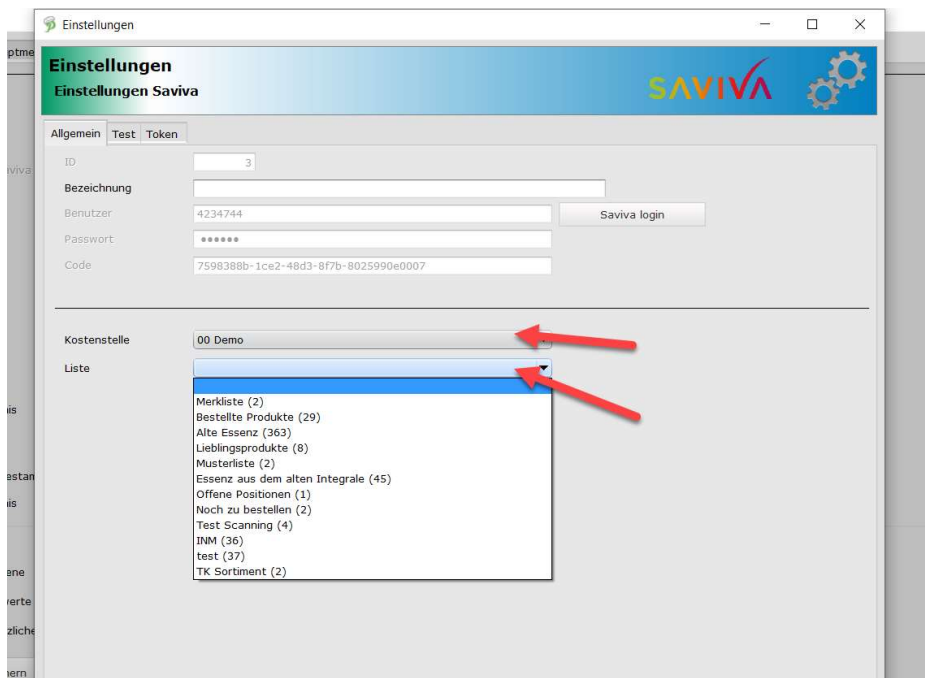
Einstellungen

Einstellungen
Einstellungen Saviva

SAVIVA

Allgemein Test Token

ID 3
Bezeichnung
Benutzer 4234744
Saviva login
Passwort ••••••
Code 7598388b-1ce2-48d3-8f7b-8025990e0007

Kostenstelle 00 Demo
Liste

Merkliste (2)
Bestellte Produkte (29)
Alte Essenz (363)
Lieblingsprodukte (8)
Musterliste (2)
Essenz aus dem alten Integrale (45)
Offene Positionen (1)
Noch zu bestellen (2)
Test Scanning (4)
INM (36)
test (37)
TK Sortiment (2)

ptme
viva
is
estan
is
ene
erte
zliche
hern